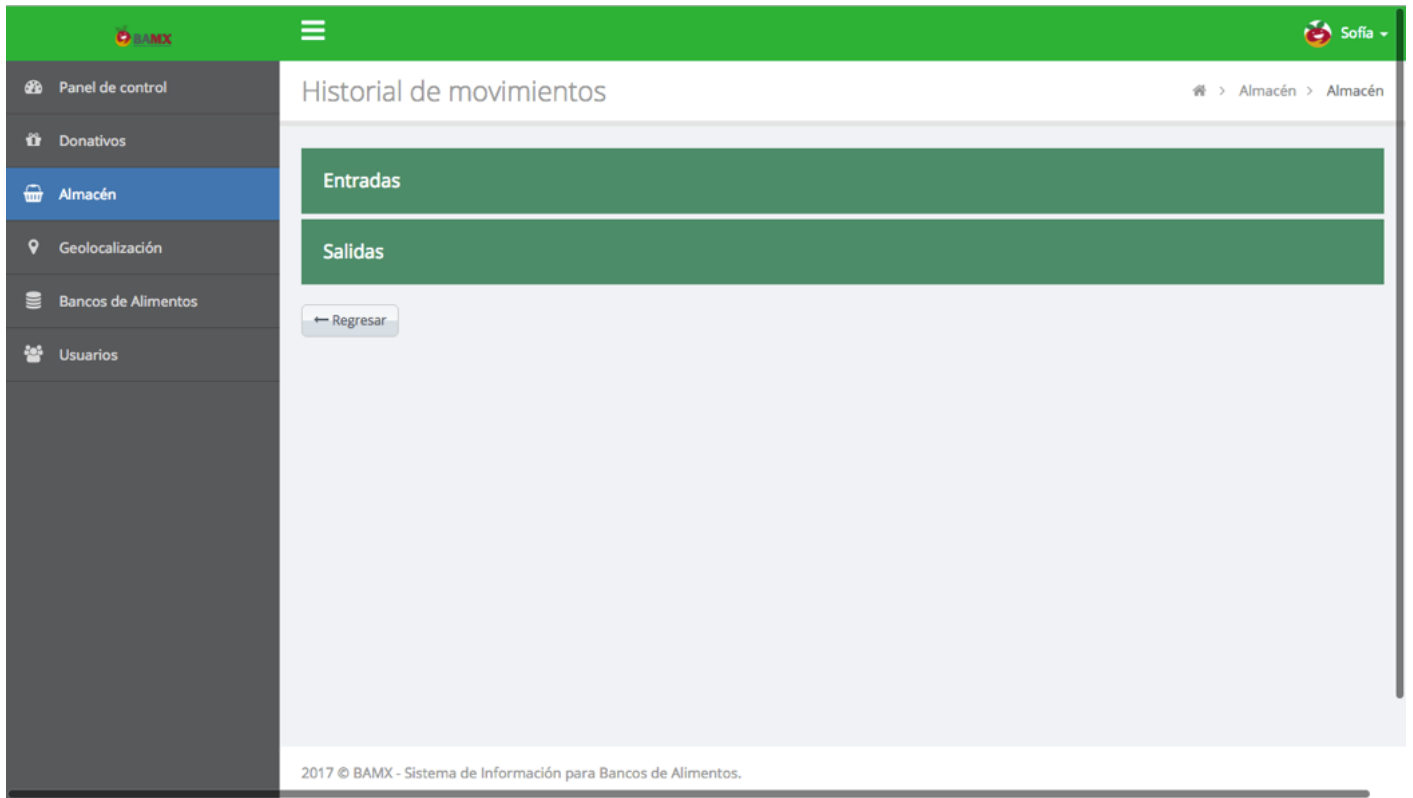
BAMX

Sofia

Panel de control

Donativos

Almacén

Geolocalización

Bancos de Alimentos

Usuarios

Historial de movimientos

> Almacén > Almacén

Entradas

Salidas

← Regresar

2017 © BAMX - Sistema de Información para Bancos de Alimentos.